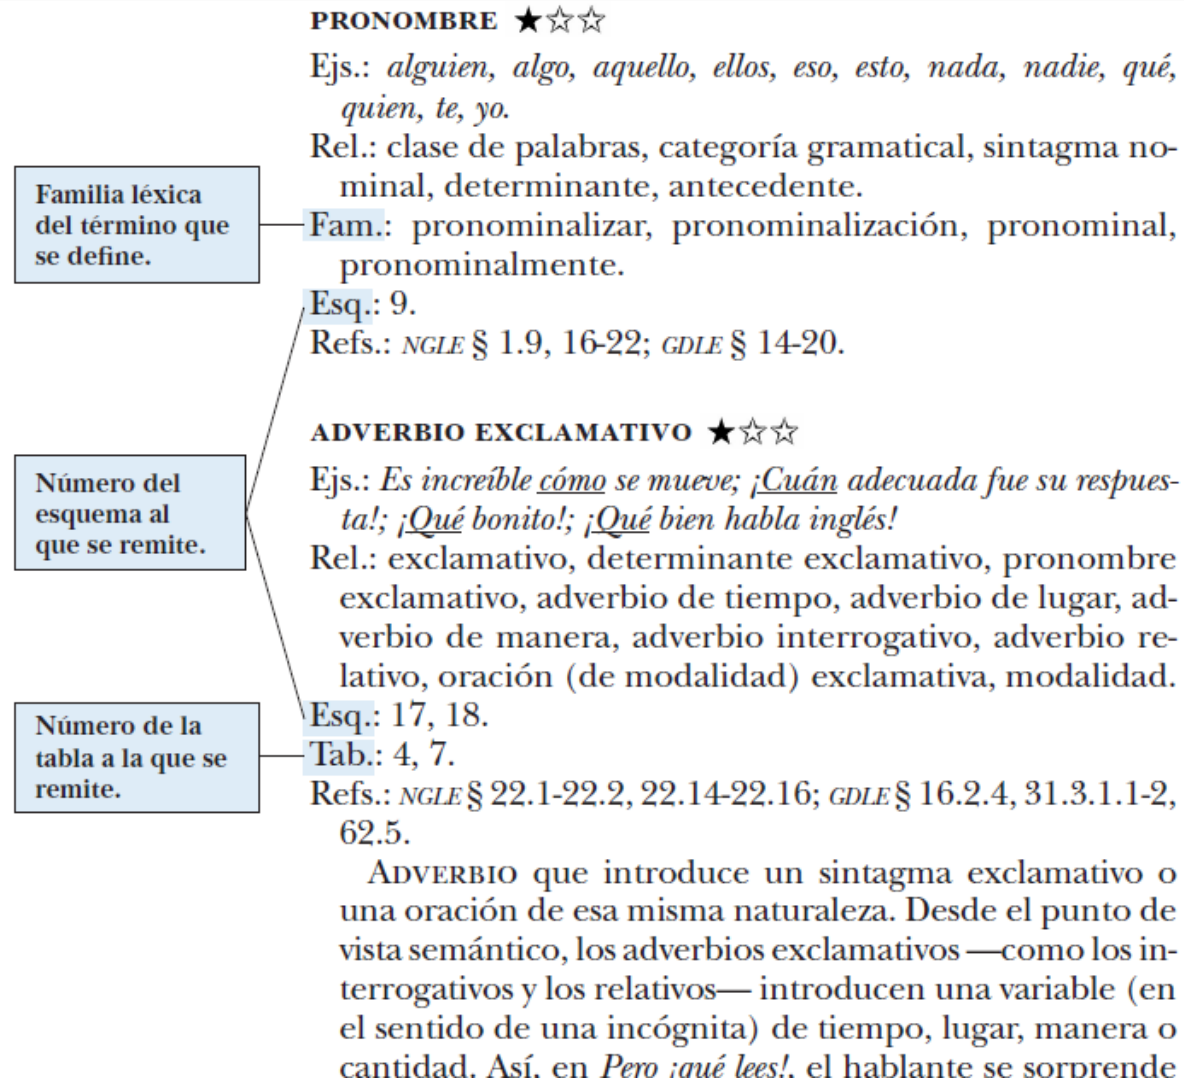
PRONOMBRE ★☆☆

Ejs.: *alguien, algo, aquello, ellos, eso, esto, nada, nadie, qué, quien, te, yo.*

Rel.: clase de palabras, categoría gramatical, sintagma nominal, determinante, antecedente.

Fam.: pronominalizar, pronominalización, pronominal, pronominalmente.

Esq.: 9.

Refs.: NGLE § 1.9, 16-22; GDLE § 14-20.

Familia léxica del término que se define.

Número del esquema al que se remite.

Número de la tabla a la que se remite.

ADVERBIO EXCLAMATIVO ★☆☆

Ejs.: *Es increíble cómo se mueve; ¡Cuán adecuada fue su respuesta!; ¡Qué bonito!; ¡Qué bien habla inglés!*

Rel.: exclamativo, determinante exclamativo, pronombre exclamativo, adverbio de tiempo, adverbio de lugar, adverbio de manera, adverbio interrogativo, adverbio relativo, oración (de modalidad) exclamativa, modalidad.

Esq.: 17, 18.

Tab.: 4, 7.

Refs.: NGLE § 22.1-22.2, 22.14-22.16; GDLE § 16.2.4, 31.3.1.1-2, 62.5.

ADVERBIO que introduce un sintagma exclamativo o una oración de esa misma naturaleza. Desde el punto de vista semántico, los adverbios exclamativos —como los interrogativos y los relativos— introducen una variable (en el sentido de una incógnita) de tiempo, lugar, manera o cantidad. Así, en *Pero ¡qué lees!*, el hablante se sorprende